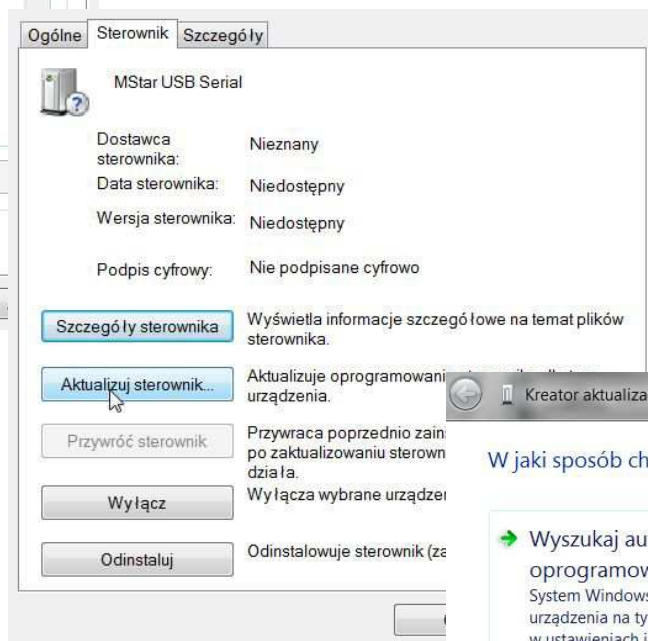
Ogólne Sterownik Szczegó ły

MStar USB Serial

Dostawca sterownika: Nieznany

Data sterownika: Niedostępny

Wersja sterownika: Niedostępny

Podpis cyfrowy: Nie podpisane cyfrowo

Szczegó ły sterownika
Wyświetla informacje szczegó łowe na temat plików sterownika.

Aktualizuj sterownik...
Aktualizuje oprogramowani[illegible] urządzenia.

Przywróć sterownik
Przywraca poprzednio zain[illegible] po zaktualizowaniu sterown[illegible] dzia ła.

Wy łącz
Wy łącza wybrane urządze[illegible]

Odinstaluj
Odinstalowuje sterownik (za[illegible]

Kreator aktualiza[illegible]

W jaki sposób ch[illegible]

Wyszukaj au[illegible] oprogramow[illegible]
System Window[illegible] urządzenia na ty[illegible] w ustawieniach i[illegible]